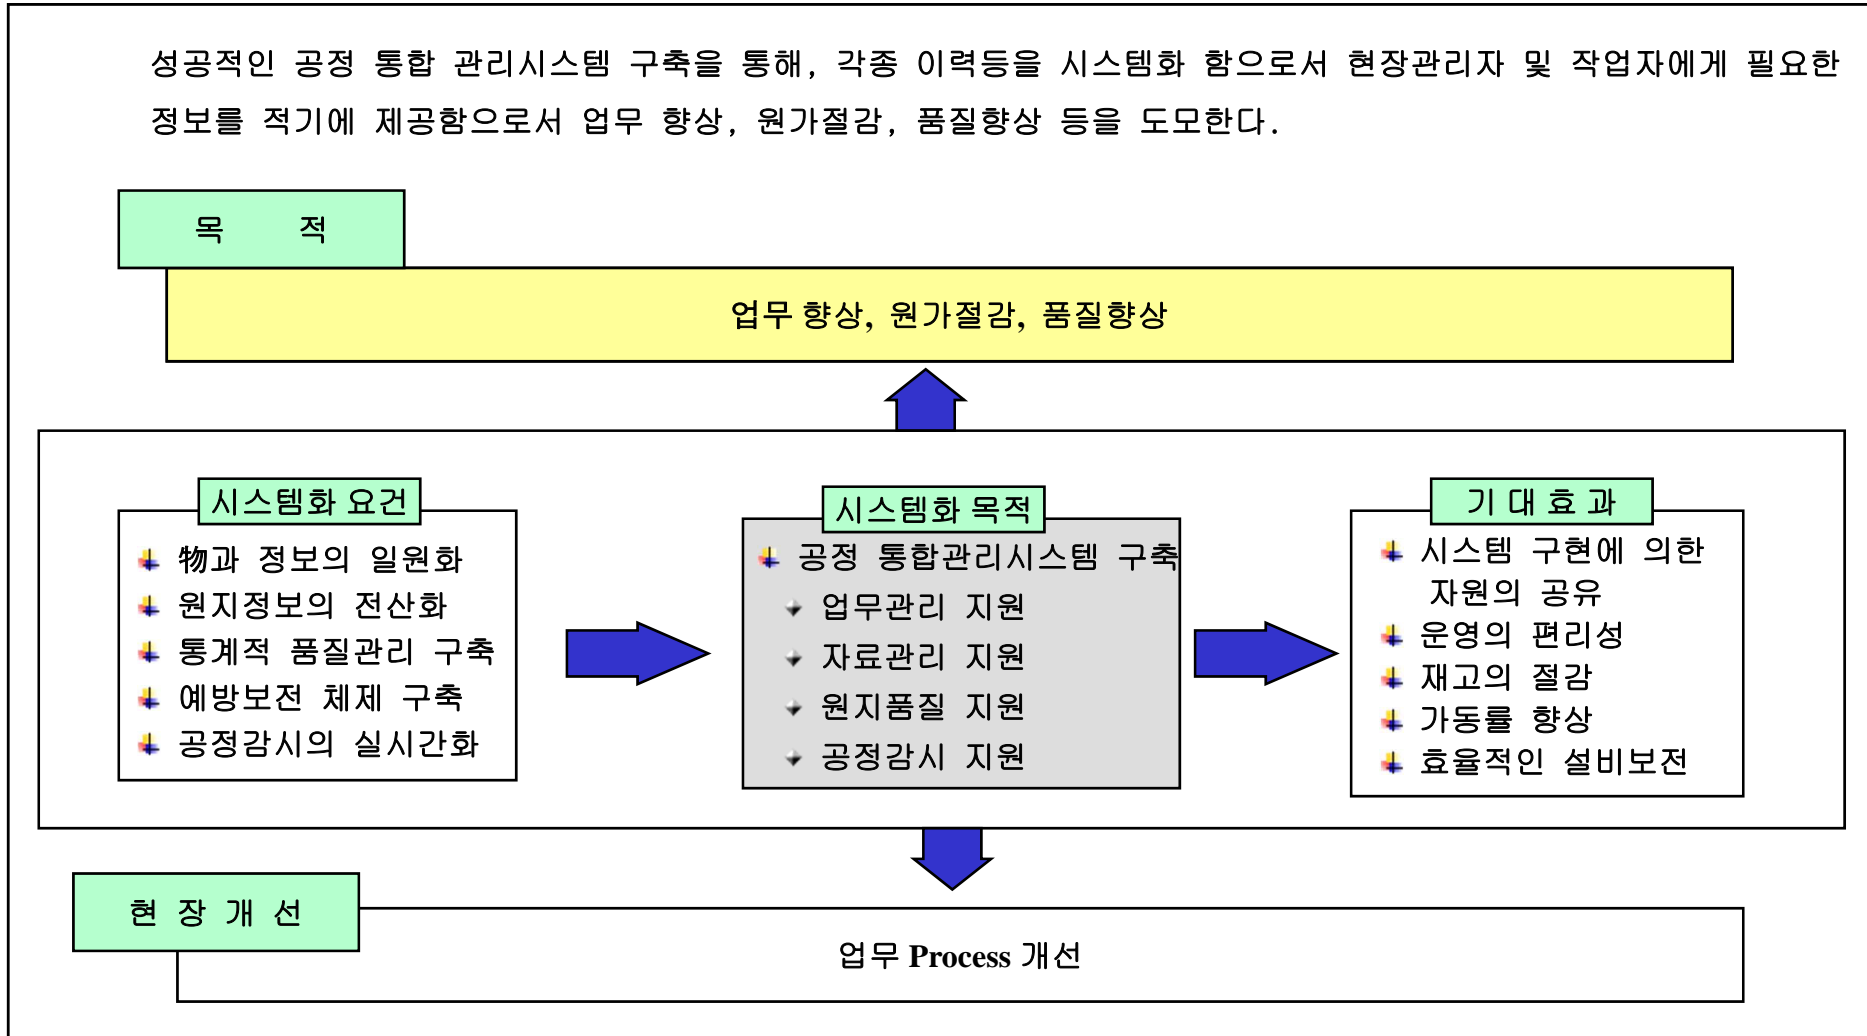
성공적인 공정 통합 관리시스템 구축을 통해, 각종 이력등을 시스템화 함으로서 현장관리자 및 작업자에게 필요한 정보를 적기에 제공함으로서 업무 향상, 원가절감, 품질향상 등을 도모한다.

목 적

업무 향상, 원가절감, 품질향상

시스템화 요건
物과 정보의 일원화
원지정보의 전산화
통계적 품질관리 구축
예방보전 체제 구축
공정감시의 실시간화

시스템화 목적
공정 통합관리시스템 구축
업무관리 지원
자료관리 지원
원지품질 지원
공정감시 지원

기 대 효 과
시스템 구현에 의한 자원의 공유
운영의 편리성
재고의 절감
가동률 향상
효율적인 설비보전

현 장 개 선

업무 Process 개선